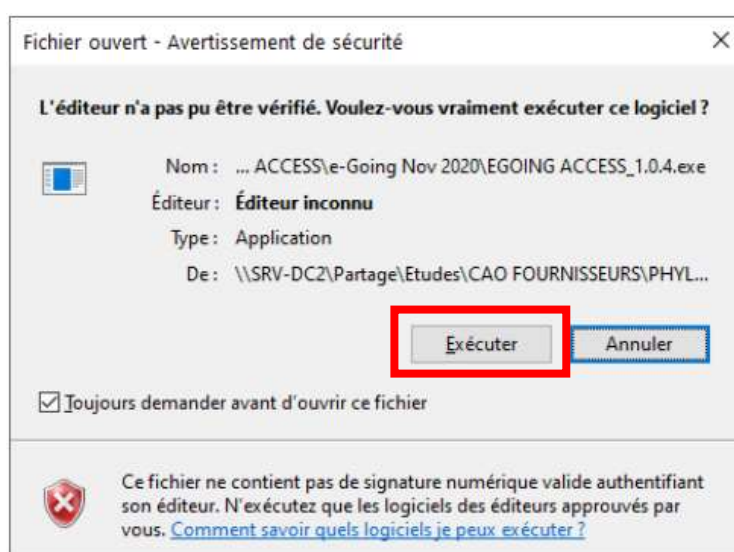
Fichier ouvert - Avertissement de sécurité

×

L'éditeur n'a pas pu être vérifié. Voulez-vous vraiment exécuter ce logiciel ?

Nom : ... ACCESS\e-Going Nov 2020\EGOING ACCESS_1.0.4.exe
Éditeur : Éditeur inconnu
Type : Application
De : \\SRV-DC2\Partage\Etudes\CAO FOURNISSEURS\PHYL...

Exécuter

Annuler

☑ Toujours demander avant d'ouvrir ce fichier

Ce fichier ne contient pas de signature numérique valide authentifiant son éditeur. N'exécutez que les logiciels des éditeurs approuvés par vous. Comment savoir quels logiciels je peux exécuter ?